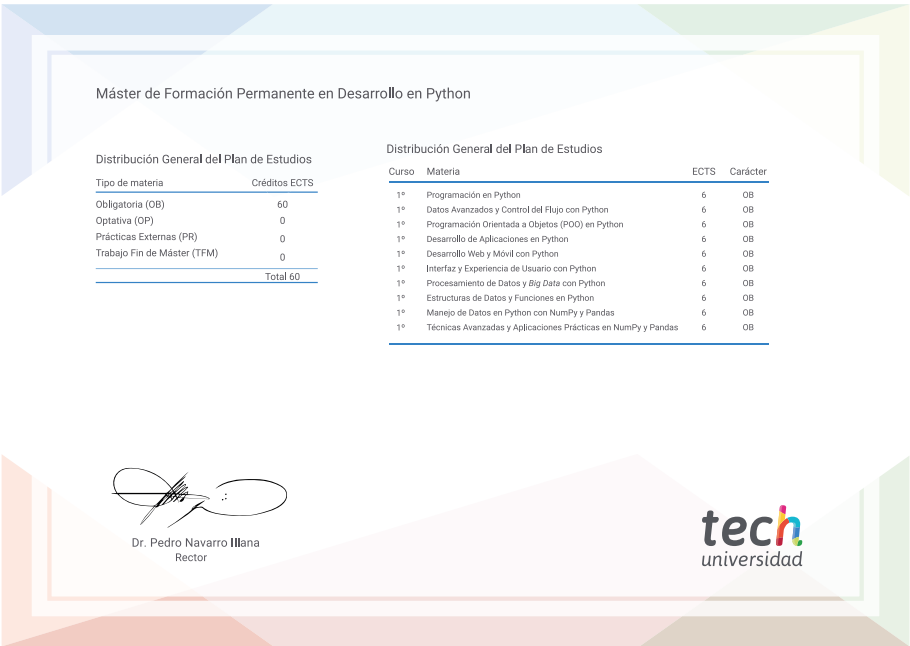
Máster de Formación Permanente en Desarrollo en Python

Distribución General del Plan de Estudios

| Tipo de materia | Créditos ECTS |
|---|---|
| Obligatoria (OB) | 60 |
| Optativa (OP) | 0 |
| Prácticas Externas (PR) | 0 |
| Trabajo Fin de Máster (TFM) | 0 |
| | Total 60 |

Distribución General del Plan de Estudios

| Curso | Materia | ECTS | Carácter |
|---|---|---|---|
| 1º | Programación en Python | 6 | OB |
| 1º | Datos Avanzados y Control del Flujo con Python | 6 | OB |
| 1º | Programación Orientada a Objetos (POO) en Python | 6 | OB |
| 1º | Desarrollo de Aplicaciones en Python | 6 | OB |
| 1º | Desarrollo Web y Móvil con Python | 6 | OB |
| 1º | Interfaz y Experiencia de Usuario con Python | 6 | OB |
| 1º | Procesamiento de Datos y *Big Data* con Python | 6 | OB |
| 1º | Estructuras de Datos y Funciones en Python | 6 | OB |
| 1º | Manejo de Datos en Python con NumPy y Pandas | 6 | OB |
| 1º | Técnicas Avanzadas y Aplicaciones Prácticas en NumPy y Pandas | 6 | OB |

Dr. Pedro Navarro Illana
Rector

tech
universidad